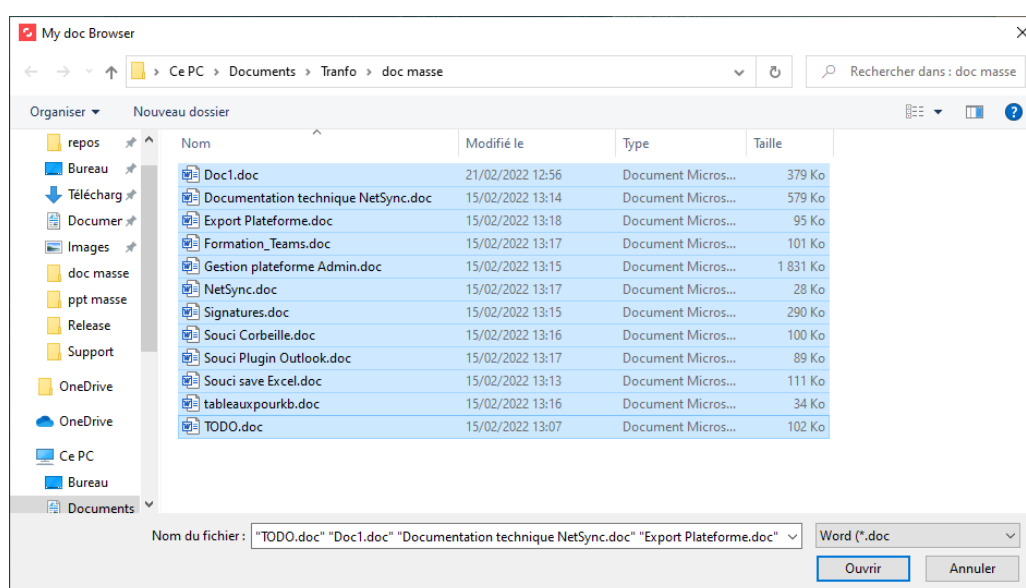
My doc Browser

Ce PC > Documents > Tranfo > doc masse

Rechercher dans : doc masse

Organiser ▾ Nouveau dossier

repos
Bureau
Télécharg
Documer
Images
doc masse
ppt masse
Release
Support
OneDrive
OneDrive
Ce PC
Bureau
Documents

| Nom | Modifié le | Type | Taille |
|---|---|---|---|
| Doc1.doc | 21/02/2022 12:56 | Document Micros... | 379 Ko |
| Documentation technique NetSync.doc | 15/02/2022 13:14 | Document Micros... | 579 Ko |
| Export Plateforme.doc | 15/02/2022 13:18 | Document Micros... | 95 Ko |
| Formation_Teams.doc | 15/02/2022 13:17 | Document Micros... | 101 Ko |
| Gestion plateforme Admin.doc | 15/02/2022 13:15 | Document Micros... | 1 831 Ko |
| NetSync.doc | 15/02/2022 13:17 | Document Micros... | 28 Ko |
| Signatures.doc | 15/02/2022 13:15 | Document Micros... | 290 Ko |
| Souci Corbeille.doc | 15/02/2022 13:16 | Document Micros... | 100 Ko |
| Souci Plugin Outlook.doc | 15/02/2022 13:17 | Document Micros... | 89 Ko |
| Souci save Excel.doc | 15/02/2022 13:13 | Document Micros... | 111 Ko |
| tableauxpourkb.doc | 15/02/2022 13:16 | Document Micros... | 34 Ko |
| TODO.doc | 15/02/2022 13:07 | Document Micros... | 102 Ko |

Nom du fichier : "TODO.doc" "Doc1.doc" "Documentation technique NetSync.doc" "Export Plateforme.doc"

Word (*.doc

Ouvrir Annuler